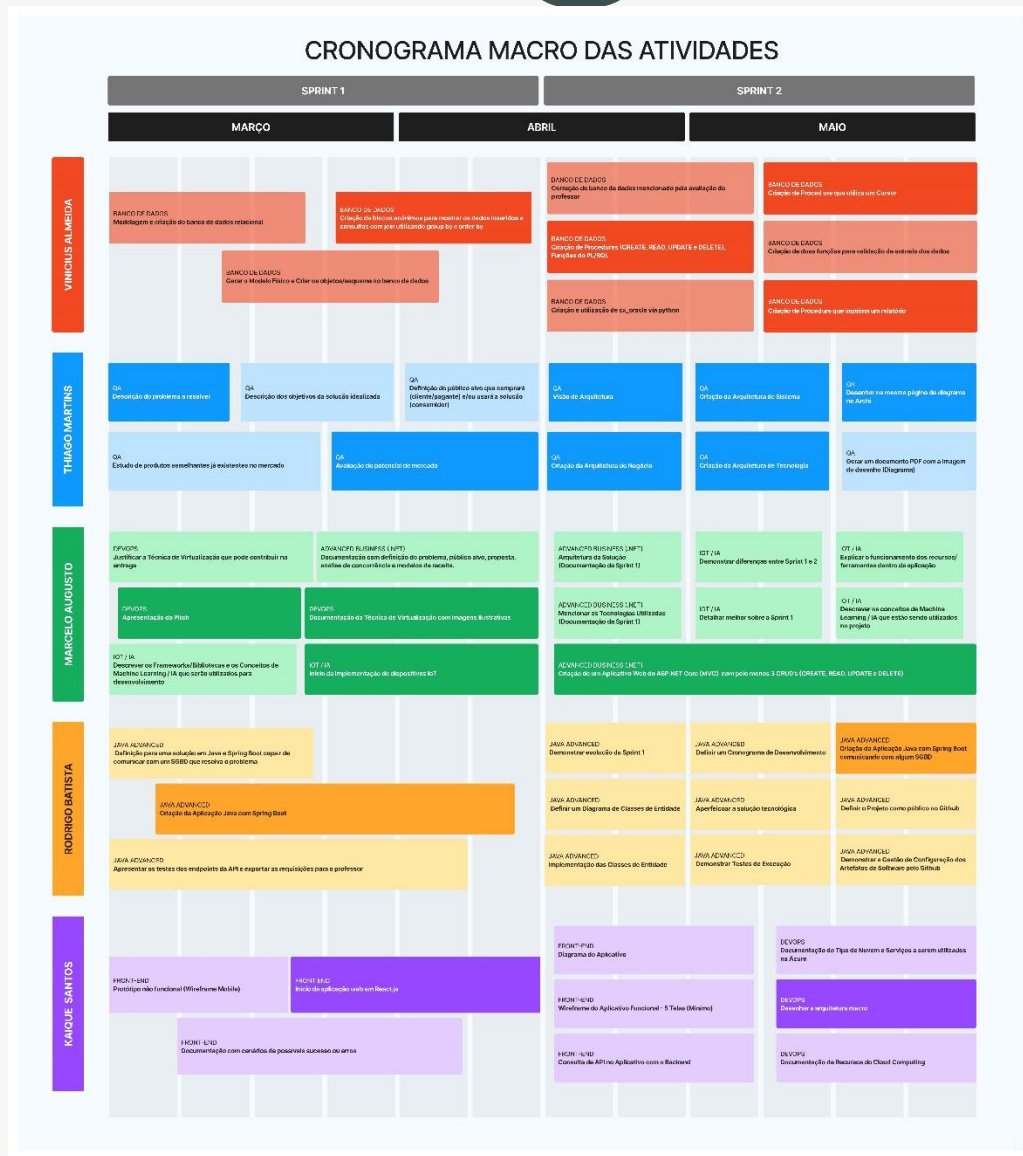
CRONOGRAMA MACRO DAS ATIVIDADES

SPRINT 1

SPRINT 2

MARÇO

ABRIL

MAIO

VINICIUS ALMEIDA

BANCO DE DADOS
Modelagem e criação do banco de dados relacional

BANCO DE DADOS
Criação de blocos anônimos para mostrar os dados inseridos e consultas com join utilizando group by e order by

BANCO DE DADOS
Gerar o Modelo Físico e Criar os objetos/esquema no banco de dados

BANCO DE DADOS
Correção do banco de dados mencionado pela avaliação do professor

BANCO DE DADOS
Criação de Procedures (CREATE, READ, UPDATE e DELETE), Funções do PL/SQL

BANCO DE DADOS
Criação e utilização de cx_oracle via python

BANCO DE DADOS
Criação de Proced ure que utiliza um Cursor

BANCO DE DADOS
Criação de duas funções para validação de entrada dos dados

BANCO DE DADOS
Criação de Procedure que imprime um relatório

THIAGO MARTINS

QA
Descrição do problema a resolver

QA
Descrição dos objetivos da solução idealizada

QA
Definição do público alvo que comprará (cliente/pagante) e/ou usará a solução (consumidor)

QA
Visão de Arquitetura

QA
Criação da Arquitetura de Sistema

QA
Desenhar na mesma página de diagrama no Archi

QA
Estudo de produtos semelhantes já existentes no mercado

QA
Avaliação do potencial de mercado

QA
Criação da Arquitetura de Negócio

QA
Criação da Arquitetura de Tecnologia

QA
Gerar um documento PDF com a imagem do desenho (Diagrama)

MARCELO AUGUSTO

DEVOPS
Justificar a Técnica de Virtualização que pode contribuir na entrega

ADVANCED BUSINESS (.NET)
Documentação com definição do problema, público alvo, proposta, análise de concorrência e modelos de receita.

ADVANCED BUSINESS (.NET)
Arquitetura da Solução (Documentação da Sprint 1)

IOT / IA
Demonstrar diferenças entre Sprint 1 e 2

IOT / IA
Explicar o funcionamento dos recursos/ ferramentas dentro da aplicação

DEVOPS
Apresentação do Pitch

DEVOPS
Documentação da Técnica de Virtualização com imagens ilustrativas

ADVANCED BUSINESS (.NET)
Mencionar as Tecnologias Utilizadas (Documentação da Sprint 1)

IOT / IA
Detalhar melhor sobre a Sprint 1

IOT / IA
Descrever os conceitos de Machine Learning / IA que estão sendo utilizados no projeto

IOT / IA
Descrever os Framework/Bibliotecas e os Conceitos de Machine Learning / IA que serão utilizados para desenvolvimento

IOT / IA
Início da implementação de dispositivos IoT

ADVANCED BUSINESS (.NET)
Criação de um Aplicativo Web do ASP.NET Core (MVC) com pelo menos 3 CRUD's (CREATE, READ, UPDATE e DELETE)

RODRIGO BATISTA

JAVA ADVANCED
Definição para uma solução em Java e Spring Boot capaz de comunicar com um SGBD que resolva o problema

JAVA ADVANCED
Criação da Aplicação Java com Spring Boot

JAVA ADVANCED
Apresentar os testes dos endpoints da API e exportar as requisições para o professor

JAVA ADVANCED
Demonstrar evolução da Sprint 1

JAVA ADVANCED
Definir um Cronograma de Desenvolvimento

JAVA ADVANCED
Criação da Aplicação Java com Spring Boot comunicando com algum SGBD

JAVA ADVANCED
Definir um Diagrama de Classes de Entidade

JAVA ADVANCED
Aperfeiçoar a solução tecnológica

JAVA ADVANCED
Definir o Projeto como público no Github

JAVA ADVANCED
Implementação das Classes de Entidade

JAVA ADVANCED
Demonstrar Testes de Execução

JAVA ADVANCED
Demonstrar a Gestão de Configuração dos Artefatos de Software pelo Github

KAIQUE SANTOS

FRONT-END
Protótipo não funcional (Wireframe Mobile)

FRONT-END
Início da aplicação web em React.js

FRONT-END
Documentação com cenários de possíveis sucesso ou erros

FRONT-END
Diagrama do Aplicativo

FRONT-END
Wireframe do Aplicativo Funcional - 5 Telas (Mínimo)

FRONT-END
Consulta de API no Aplicativo com o Backend

DEVOPS
Documentação do Tipo de Nuvem e Serviços a serem utilizados na Azure

DEVOPS
Desenhar a arquitetura macro

DEVOPS
Documentação de Recursos do Cloud Computing